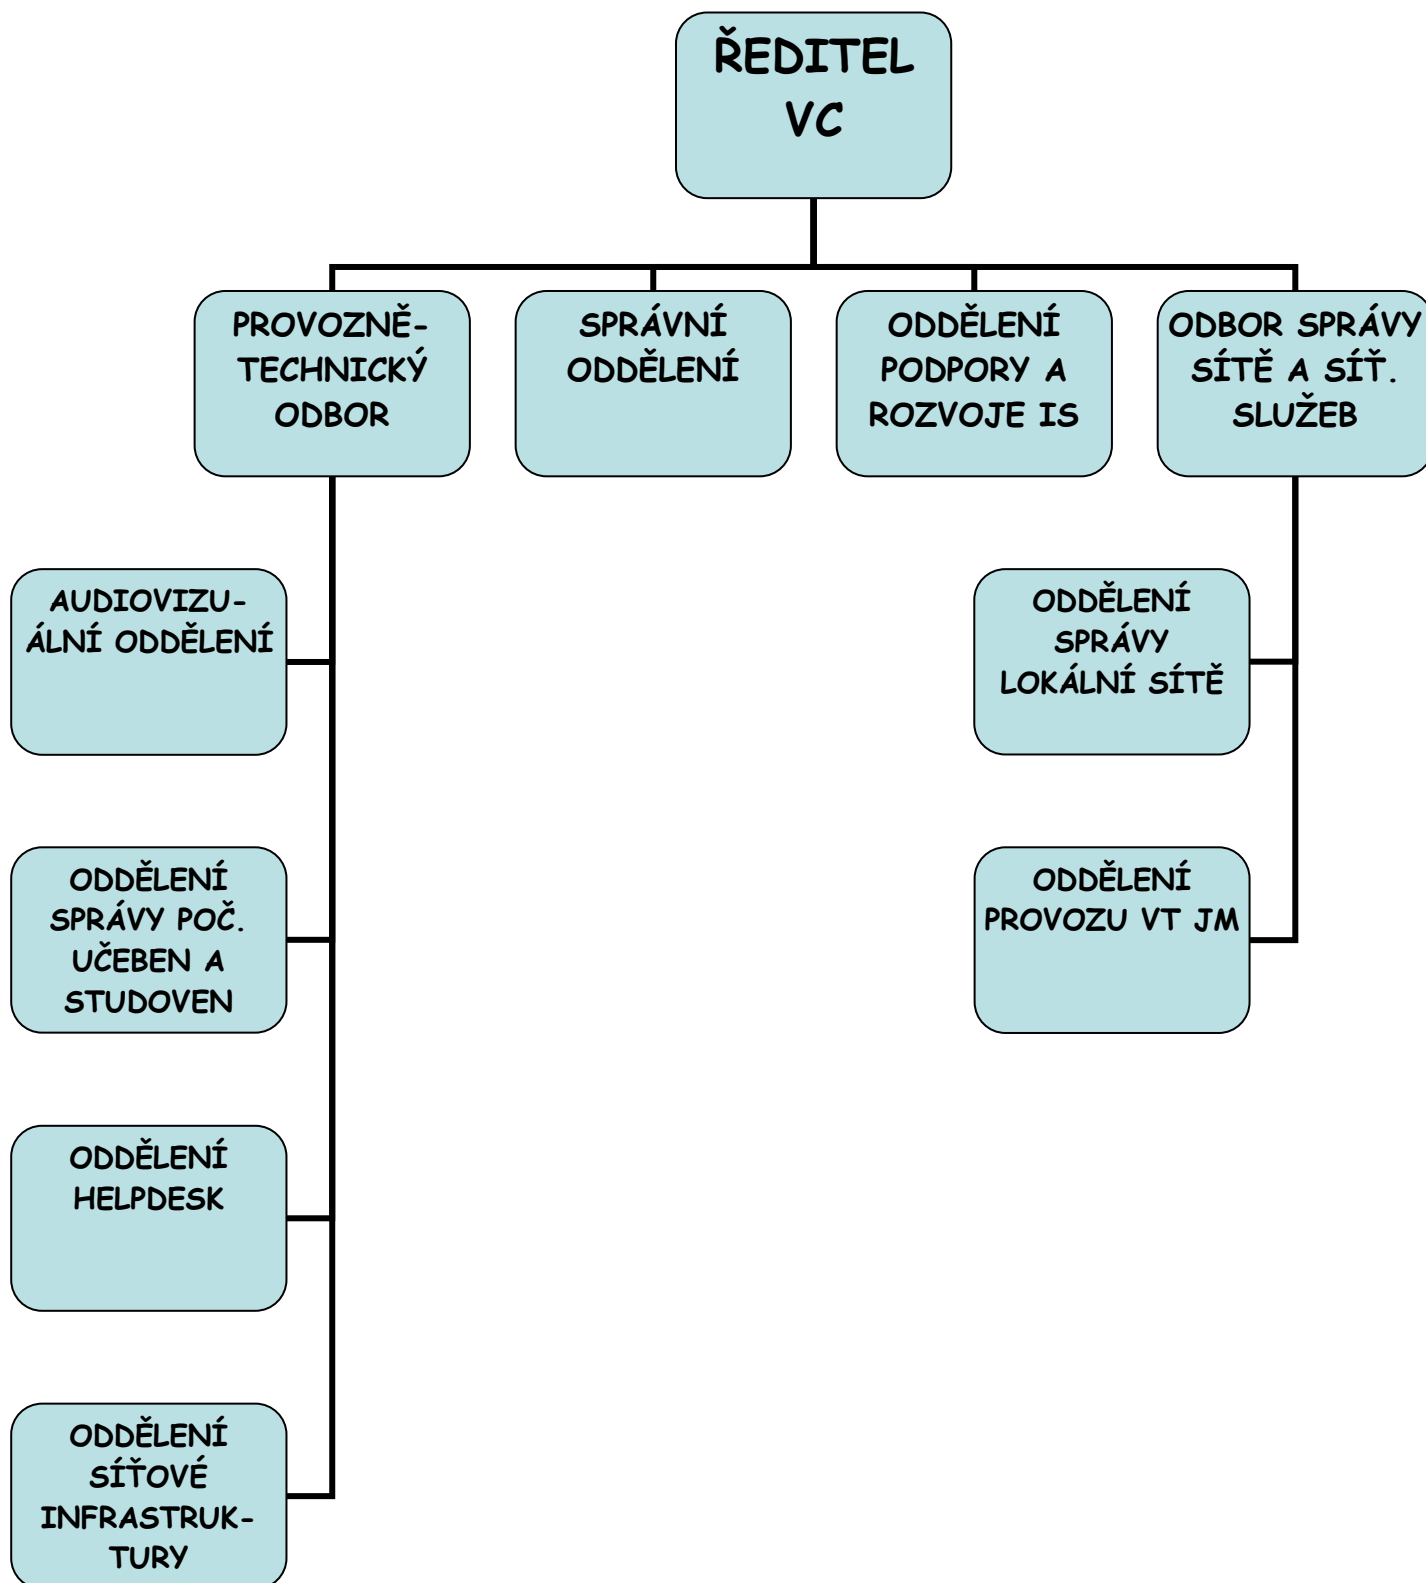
ŘEDITEL VC

PROVOZNĚ-TECHNICKÝ ODBOR

SPRÁVNÍ ODDĚLENÍ

ODDĚLENÍ PODPORY A ROZVOJE IS

ODBOR SPRÁVY SÍTĚ A SÍŤ. SLUŽEB

AUDIOVIZUÁLNÍ ODDĚLENÍ

ODDĚLENÍ SPRÁVY POČ. UČEBEN A STUDOVEN

ODDĚLENÍ HELPDESK

ODDĚLENÍ SÍŤOVÉ INFRASTRUKTURY

ODDĚLENÍ SPRÁVY LOKÁLNÍ SÍTĚ

ODDĚLENÍ PROVOZU VT JM